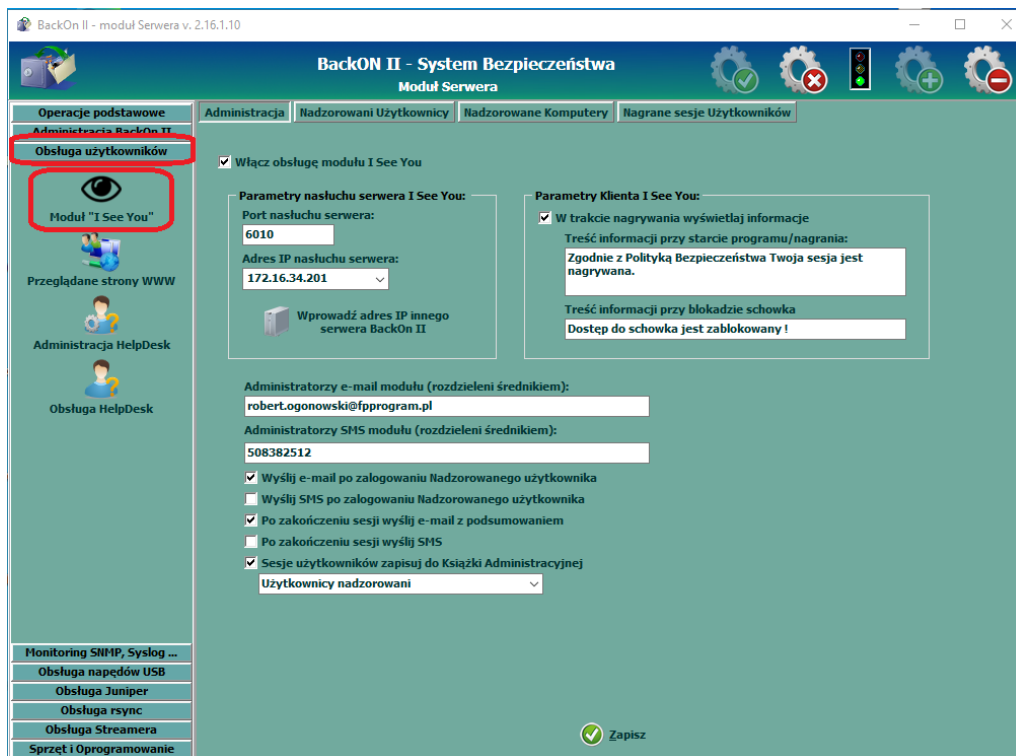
BackOn II - moduł Serwera v. 2.16.1.10

BackON II - System Bezpieczeństwa
Moduł Serwera

Operacje podstawowe
Administracja BackOn II
Obsługa użytkowników

Moduł "I See You"
Przeglądane strony WWW
Administracja HelpDesk
Obsługa HelpDesk

Monitoring SNMP, Syslog ...
Obsługa napędów USB
Obsługa Juniper
Obsługa rsync
Obsługa Streamera
Sprzęt i Oprogramowanie

Administracja | Nadzorowani Użytkownicy | Nadzorowane Komputery | Nagrane sesje Użytkowników

Włącz obsługę modułu I See You

Parametry nasłuchu serwera I See You:
Port nasłuchu serwera:
6010
Adres IP nasłuchu serwera:
172.16.34.201
Wprowadź adres IP innego serwera BackOn II

Parametry Klienta I See You:
W trakcie nagrywania wyświetlaj informacje
Treść informacji przy starcie programu/nagrania:
Zgodnie z Polityką Bezpieczeństwa Twoja sesja jest nagrywana.
Treść informacji przy blokadzie schowka
Dostęp do schowka jest zablokowany !

Administratorzy e-mail modułu (rozdzieleni średnikiem):
robert.ogonowski@fpprogram.pl
Administratorzy SMS modułu (rozdzieleni średnikiem):
508382512
Wyślij e-mail po zalogowaniu Nadzorowanego użytkownika
Wyślij SMS po zalogowaniu Nadzorowanego użytkownika
Po zakończeniu sesji wyślij e-mail z podsumowaniem
Po zakończeniu sesji wyślij SMS
Sesje użytkowników zapisuj do Książki Administracyjnej
Użytkownicy nadzorowani

Zapisz